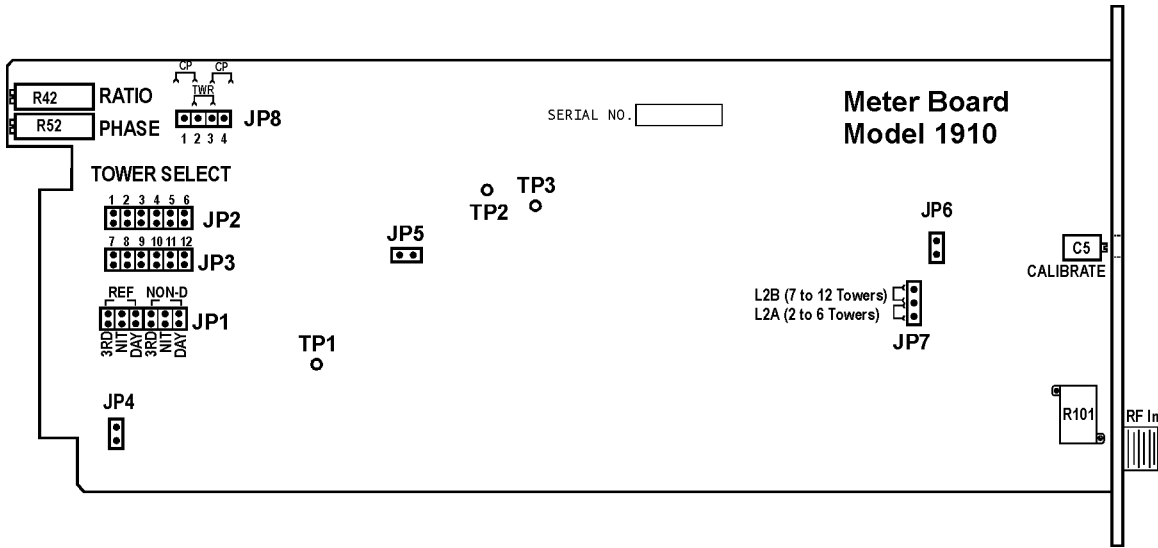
R42 RATIO
R52 PHASE
CP CP
TWR
1 2 3 4
JP8

SERIAL NO.

Meter Board
Model 1910

TOWER SELECT
1 2 3 4 5 6
JP2
7 8 9 10 11 12
JP3

REF NON-D
JP1
3RD NIT DAY 3RD NIT DAY

TP2
TP3
JP5
TP1
JP4

JP6
C5
CALIBRATE
L2B (7 to 12 Towers)
L2A (2 to 6 Towers)
JP7

R101
RF In